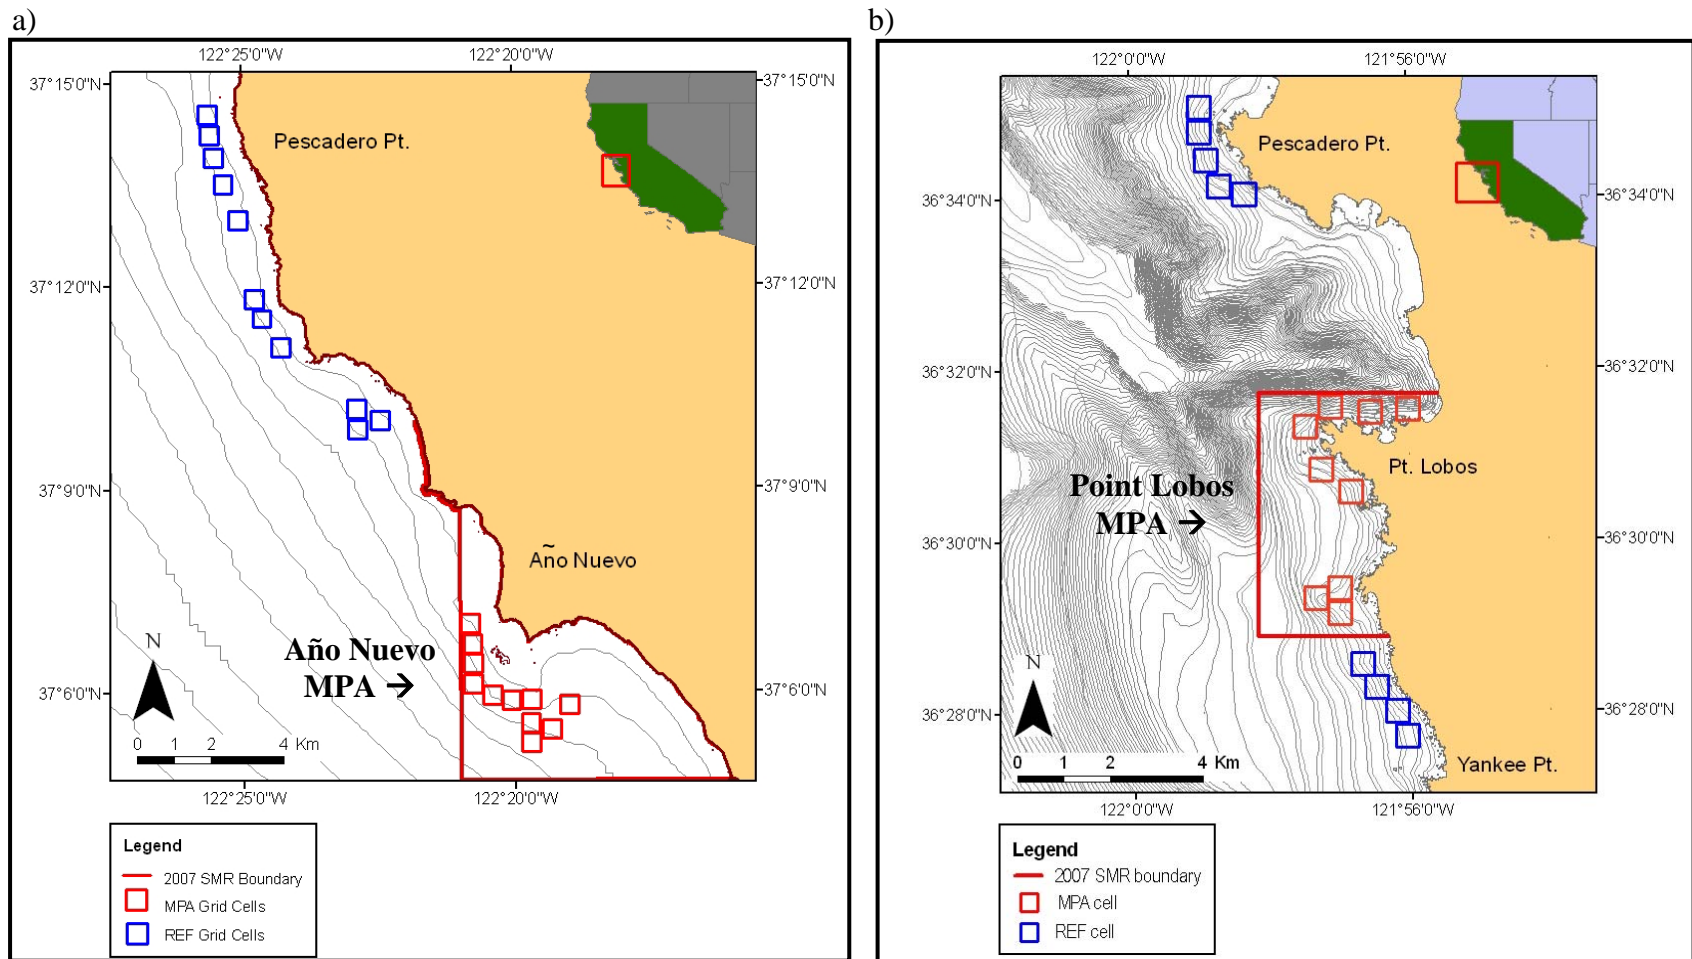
a)

122°25'0"W 122°20'0"W

37°15'0"N 37°15'0"N

Pescadero Pt.

37°12'0"N 37°12'0"N

37°9'0"N 37°9'0"N

Año Nuevo

Año Nuevo MPA →

37°6'0"N 37°6'0"N

N

0 1 2 4 Km

122°25'0"W 122°20'0"W

Legend
2007 SMR Boundary
MPA Grid Cells
REF Grid Cells

b)

122°0'0"W 121°56'0"W

Pescadero Pt.

36°34'0"N 36°34'0"N

36°32'0"N 36°32'0"N

Pt. Lobos

Point Lobos MPA →

36°30'0"N 36°30'0"N

N

36°28'0"N 36°28'0"N

0 1 2 4 Km

Yankee Pt.

122°0'0"W 121°56'0"W

Legend
2007 SMR boundary
MPA cell
REF cell